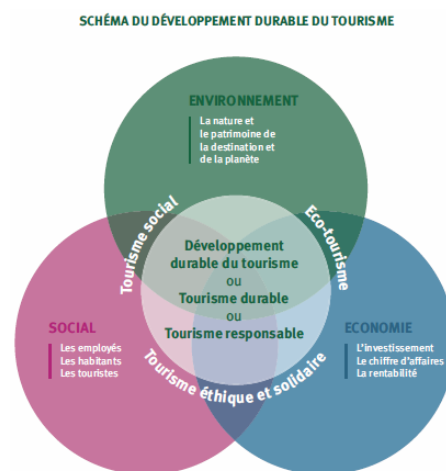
SCHÉMA DU DÉVELOPPEMENT DURABLE DU TOURISME

ENVIRONNEMENT
La nature et le patrimoine de la destination et de la planète

Tourisme social

Eco-tourisme

Développement durable du tourisme
ou
Tourisme durable
ou
Tourisme responsable

SOCIAL
Les employés
Les habitants
Les touristes

ECONOMIE
L'investissement
Le chiffre d'affaires
La rentabilité

Tourisme éthique et solidaire